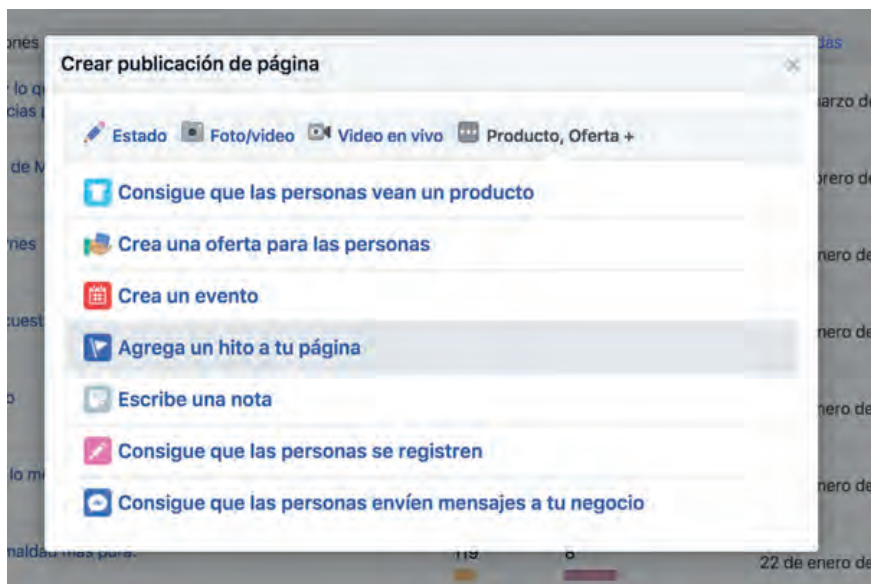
Crear publicación de página

Estado Foto/video Video en vivo Producto, Oferta +

Consigue que las personas vean un producto

Crea una oferta para las personas

Crea un evento

Agrega un hito a tu página

Escribe una nota

Consigue que las personas se registren

Consigue que las personas envíen mensajes a tu negocio

22 de enero de